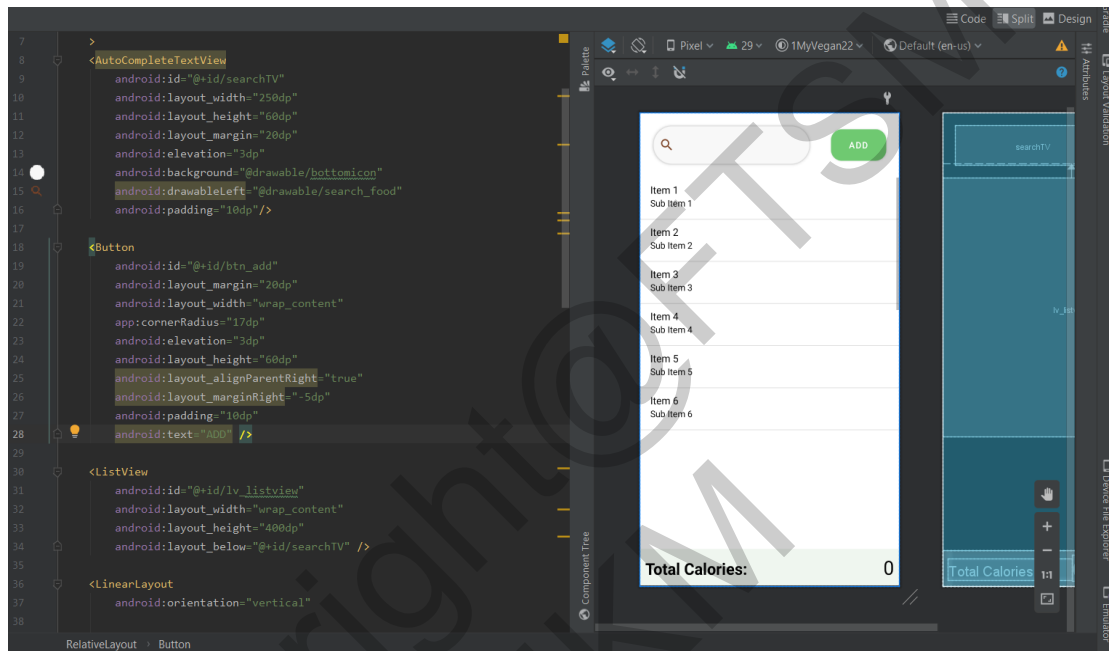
Code Split Design

7 >
8 <AutoCompleteTextView
9 android:id="@+id/searchTV"
10 android:layout_width="250dp"
11 android:layout_height="60dp"
12 android:layout_margin="20dp"
13 android:elevation="3dp"
14 android:background="@drawable/bottomicon"
15 android:drawableLeft="@drawable/search_food"
16 android:padding="10dp"/>
17
18 <Button
19 android:id="@+id/btn_add"
20 android:layout_margin="20dp"
21 android:layout_width="wrap_content"
22 app:cornerRadius="17dp"
23 android:elevation="3dp"
24 android:layout_height="60dp"
25 android:layout_alignParentRight="true"
26 android:layout_marginRight="-5dp"
27 android:padding="10dp"
28 android:text="ADD" />
29
30 <ListView
31 android:id="@+id/lv_listview"
32 android:layout_width="wrap_content"
33 android:layout_height="400dp"
34 android:layout_below="@+id/searchTV" />
35
36 <LinearLayout
37 android:orientation="vertical"
38

RelativeLayout › Button

Palette
Component Tree
Pixel 29 1MyVegan22 Default (en-us)

ADD
Item 1
Sub Item 1
Item 2
Sub Item 2
Item 3
Sub Item 3
Item 4
Sub Item 4
Item 5
Sub Item 5
Item 6
Sub Item 6
Total Calories: 0

searchTV
lv_list
Total Calories
1:1

Attributes
Layout Validation
Device File Explorer
Emulator

Copyright@FTSM UKM